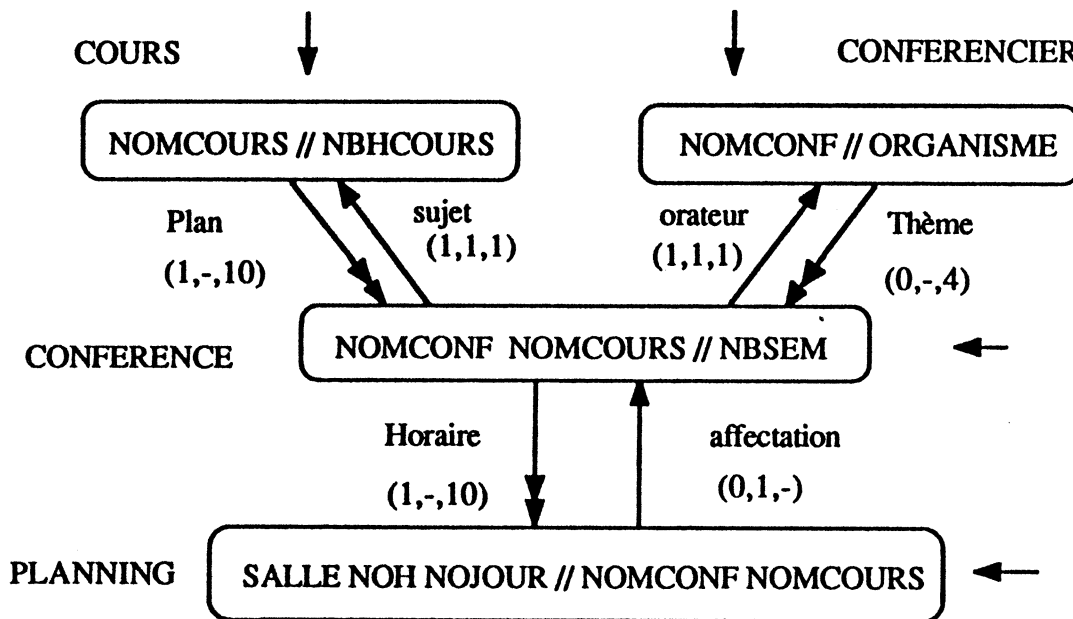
COURS

CONFERENCIER

NOMCOURS // NBHCOURS

NOMCONF // ORGANISME

Plan
(1,-,10)

sujet
(1,1,1)

orateur
(1,1,1)

Thème
(0,-,4)

CONFERENCE

NOMCONF NOMCOURS // NBSEM

Horaire
(1,-,10)

affectation
(0,1,-)

PLANNING

SALLE NOH NOJOUR // NOMCONF NOMCOURS